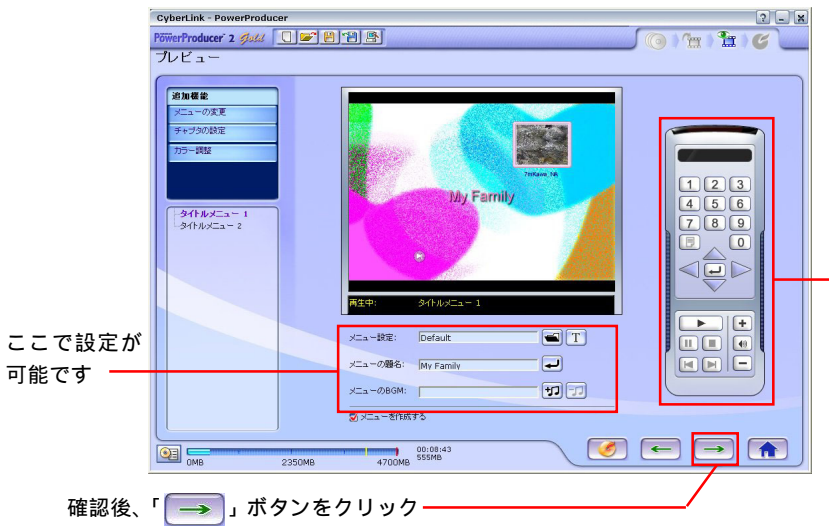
CyberLink - PowerProducer

PowerProducer 2 Gold

プレビュー

追加機能
メニューの変更
チャプタの設定
カラー調整

タイトルメニュー 1
タイトルメニュー 2

7nrKawa_Nk

My Family

再生中: タイトルメニュー 1

1 2 3
4 5 6
7 8 9
0

メニュー設定: Default
メニューの題名: My Family
メニューのBGM:
メニューを作成する

0MB 2350MB 4700MB
00:08:43
555MB

ここで設定が可能です

確認後、「 → 」ボタンをクリック